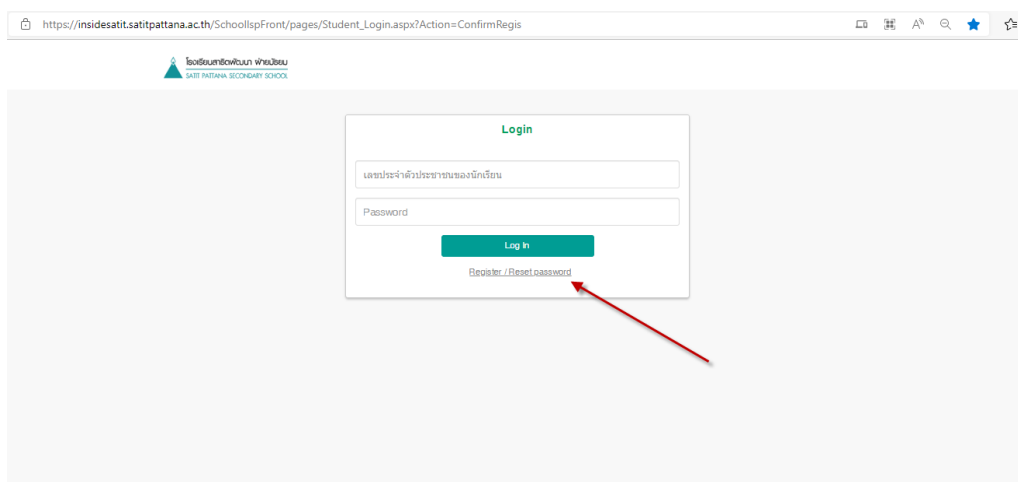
https://insidesatit.satitpattana.ac.th/SchoolIspFront/pages/Student_Login.aspx?Action=ConfirmRegis

โรงเรียนสาธิตพัฒนา ฝ่ายมัธยม
SATIT PATTANA SECONDARY SCHOOL

Login

เลขประจำตัวประชาชนของนักเรียน

Password

Log In

Register / Reset password